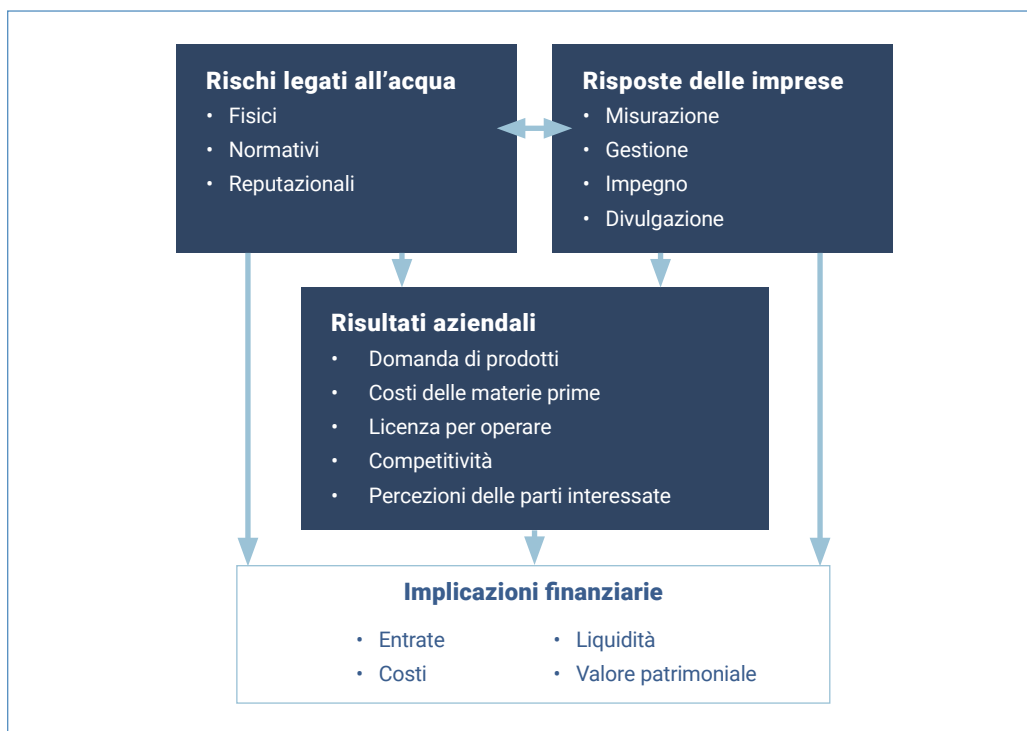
Rischi legati all’acqua
• Fisici
• Normativi
• Reputazionali

Risposte delle imprese
• Misurazione
• Gestione
• Impegno
• Divulgazione

Risultati aziendali
• Domanda di prodotti
• Costi delle materie prime
• Licenza per operare
• Competitività
• Percezioni delle parti interessate

Implicazioni finanziarie
• Entrate
• Costi
• Liquidità
• Valore patrimoniale